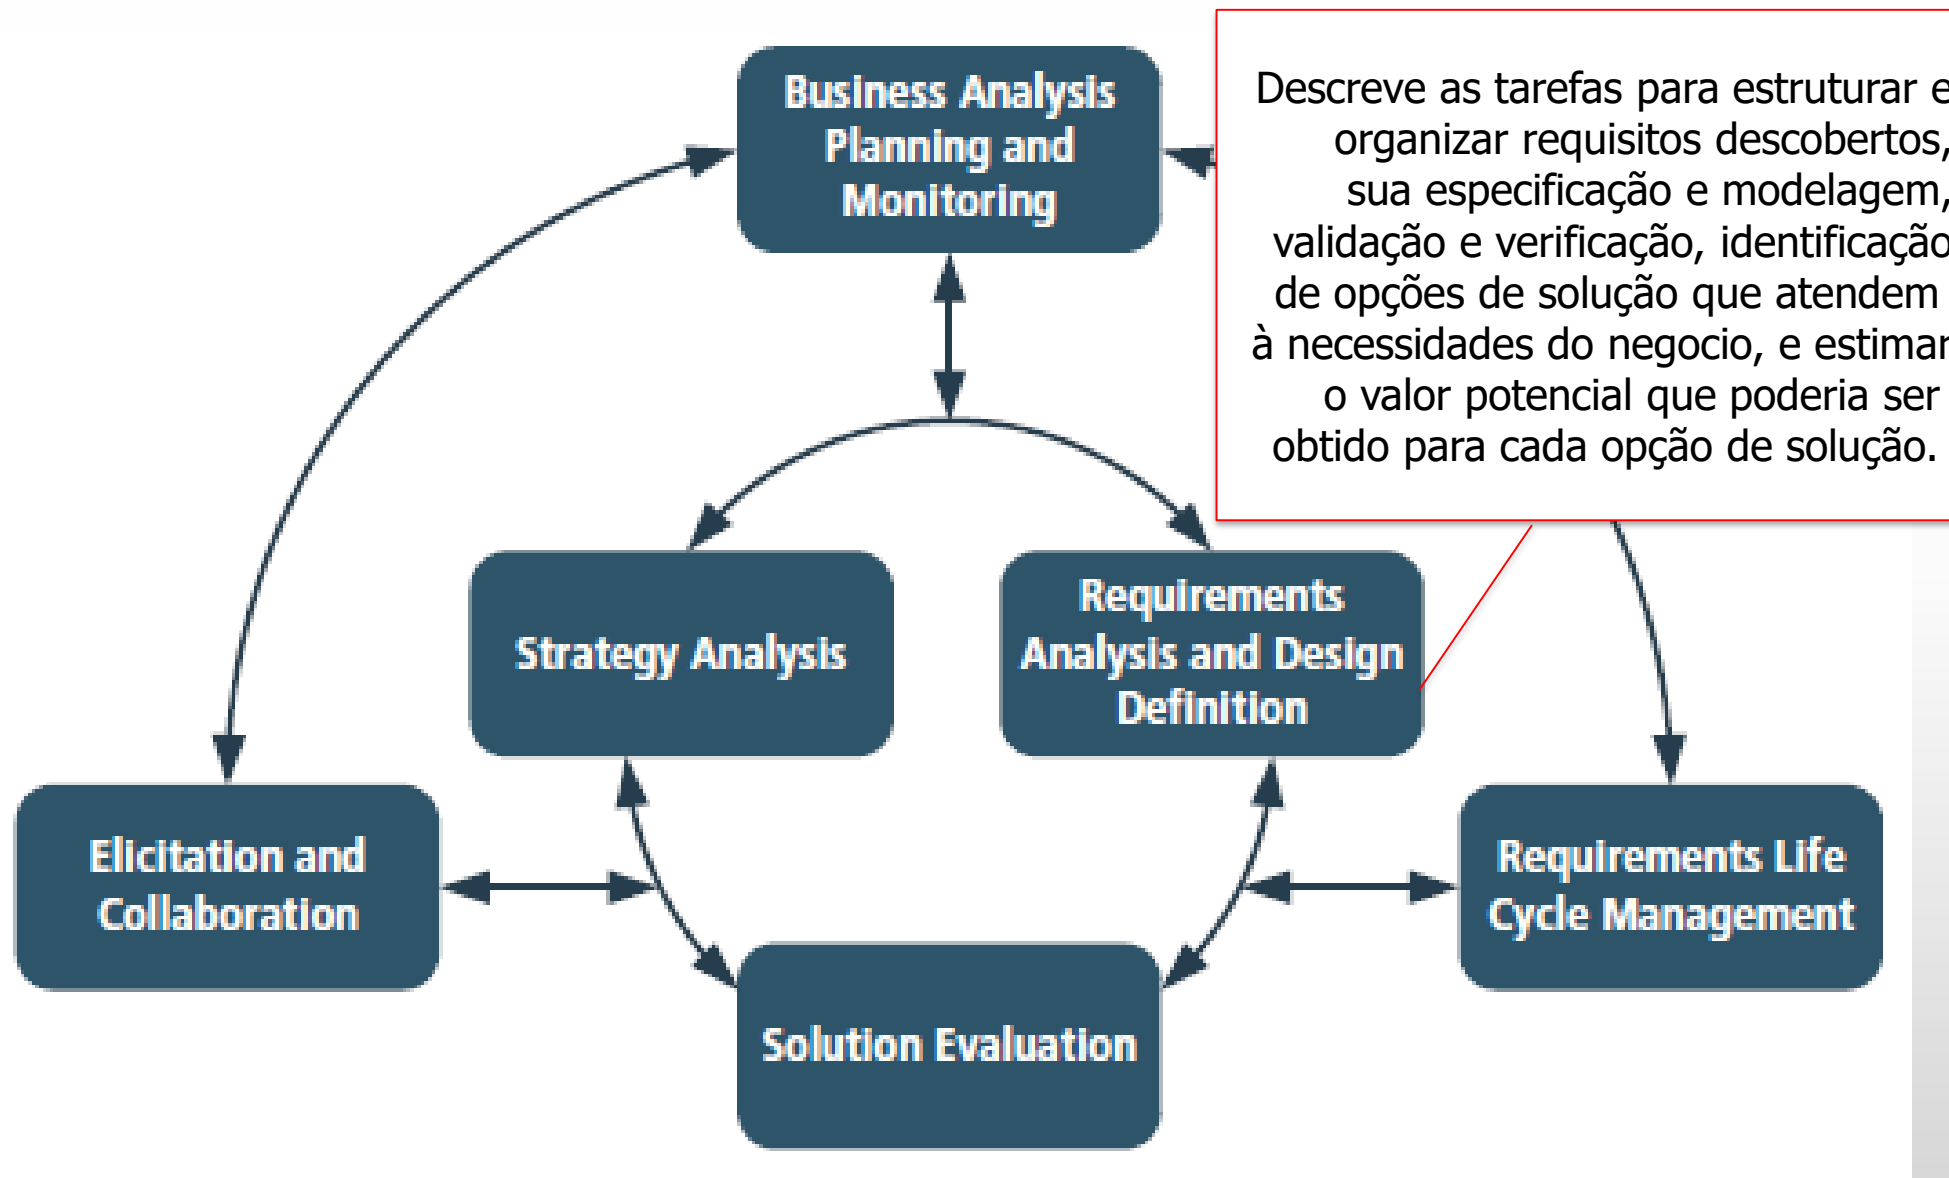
Business Analysis Planning and Monitoring

Descreve as tarefas para estruturar e organizar requisitos descobertos, sua especificação e modelagem, validação e verificação, identificação de opções de solução que atendem à necessidades do negocio, e estimar o valor potencial que poderia ser obtido para cada opção de solução.

Strategy Analysis

Requirements Analysis and Design Definition

Elicitation and Collaboration

Requirements Life Cycle Management

Solution Evaluation